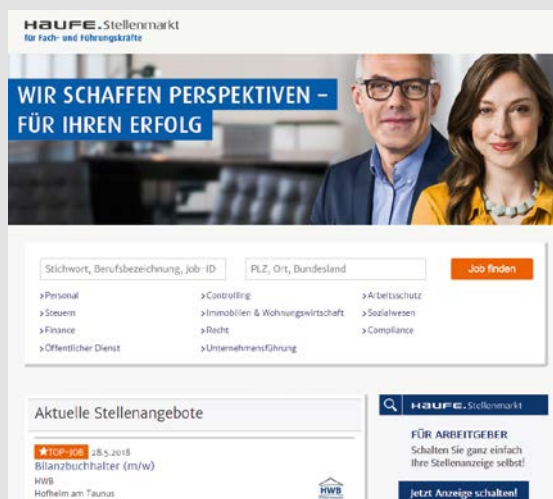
HAUFE.Stellenmarkt
für Fach- und Führungskräfte

WIR SCHAFFEN PERSPEKTIVEN – FÜR IHREN ERFOLG

Stichwort, Berufsbezeichnung, Job-ID
PLZ, Ort, Bundesland
Job finden

>Personal
>Steuern
>Finance
>Öffentlicher Dienst
>Controlling
>Immobilien & Wohnungswirtschaft
>Recht
>Unternehmensführung
>Arbeitsschutz
>Sozialwesen
>Compliance

Aktuelle Stellenangebote

TOP-JOB 28.5.2018
Bilanzbuchhalter (m/w)
HWB
Hofheim am Taunus

HWB

HAUFE.Stellenmarkt
FÜR ARBEITGEBER
Schalten Sie ganz einfach Ihre Stellenanzeige selbst!
Jetzt Anzeige schalten!